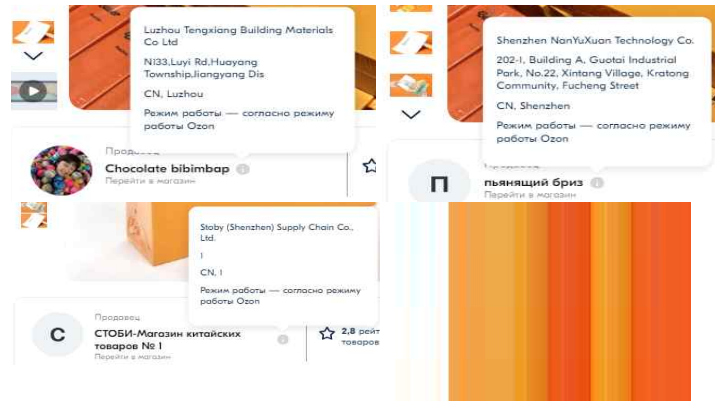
Luzhou Tengxiang Building Materials Co Ltd

N133,Luyi Rd,Huayang Township,Jiangyang Dis

CN, Luzhou

Режим работы — согласно режиму работы Ozon

Продавец
Chocolate bibimbap
Перейти в магазин

Shenzhen NanYuXuan Technology Co.

202-1, Building A, Guotai Industrial Park, No.22, Xintang Village, Kratong Community, Fucheng Street

CN, Shenzhen

Режим работы — согласно режиму работы Ozon

П
Продавец
пьянящий бриз
Перейти в магазин

Stoby (Shenzhen) Supply Chain Co., Ltd.

1

CN, 1

Режим работы — согласно режиму работы Ozon

Продавец
С
СТОБИ-Магазин китайских товаров № 1
Перейти в магазин

2,8 рейт
товаров